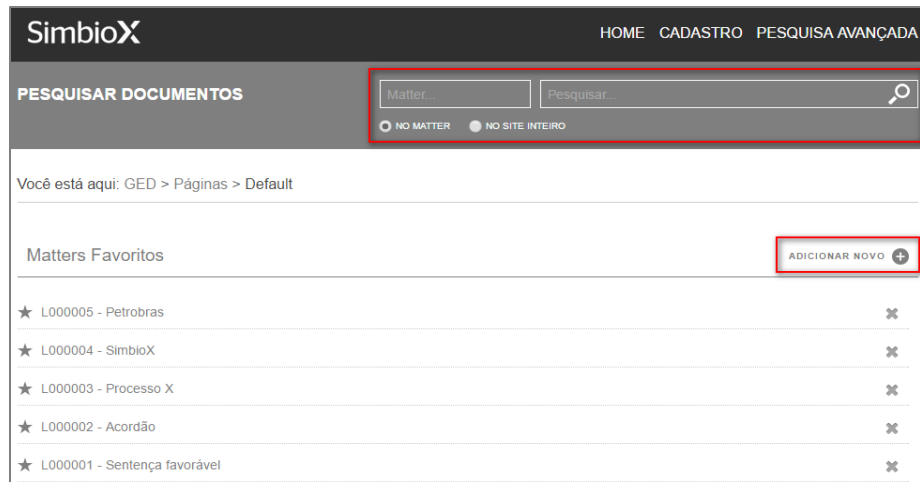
SimbioX

HOME CADASTRO PESQUISA AVANÇADA

PESQUISAR DOCUMENTOS

Matter...

Pesquisar...

NO MATTER NO SITE INTEIRO

Você está aqui: GED > Páginas > Default

Matters Favoritos

ADICIONAR NOVO

L000005 - Petrobras

L000004 - SimbioX

L000003 - Processo X

L000002 - Acordão

L000001 - Sentença favorável